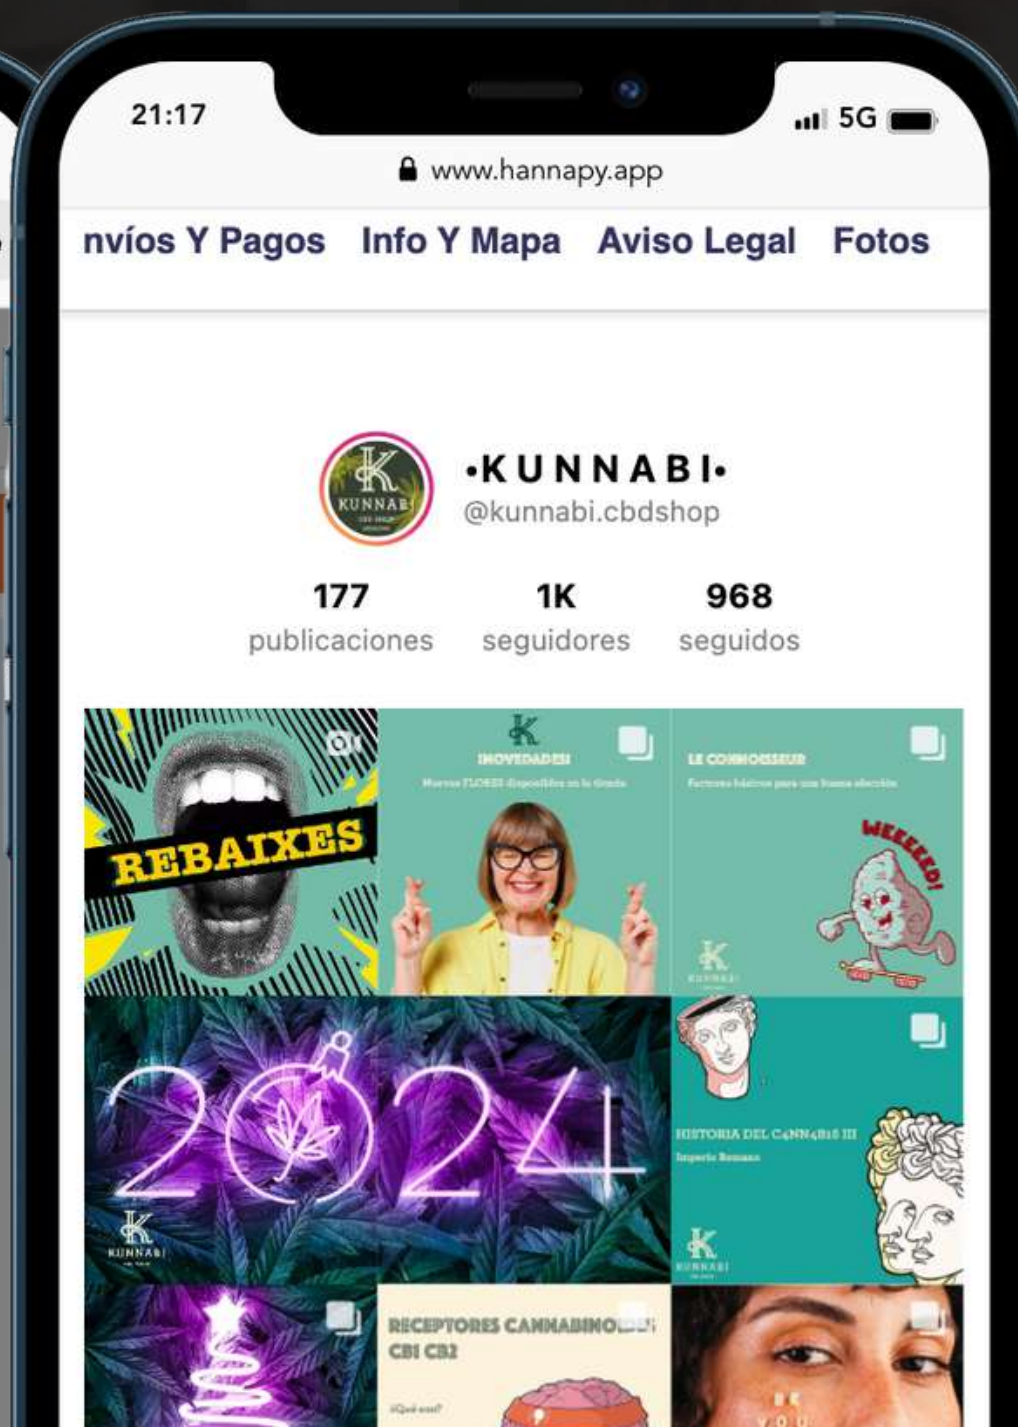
21:17
5G
www.hannapy.app

nvíos Y Pagos Info Y Mapa Aviso Legal Fotos

KUNNABI

•KUNNABI•
@kunnabi.cbdshop

177 publicaciones
1K seguidores
968 seguidos

REBAIXES

NOVEDADES!
Nuevas FLORES disponibles en la tienda

LE CONNOISSEUR
Factores básicos para una buena elección

WEEEEED!

KUNNABI

2024

KUNNABI

HISTORIA DEL C4NN4B1S III
Imperio Romano

KUNNABI

RECEPTORES CANNABINOIDES
CB1 CB2
¿Qué son?

BE YOU